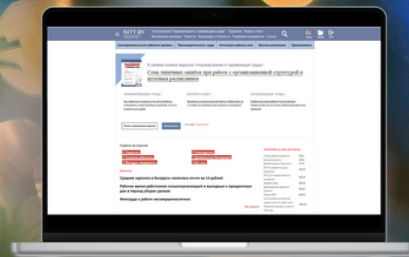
NTT.BY

В новом номере журнала «Нормирование и тарификация труда»

Семь типичных ошибок при работе с организационной структурой и штатным расписанием

Средняя зарплата в Беларуси повысилась почти на 14 рублей

Рабочее время работников сельскохозяйственной и выходные и праздничные дни в период уборки урожая

Мониторинг о работе несовершеннолетних